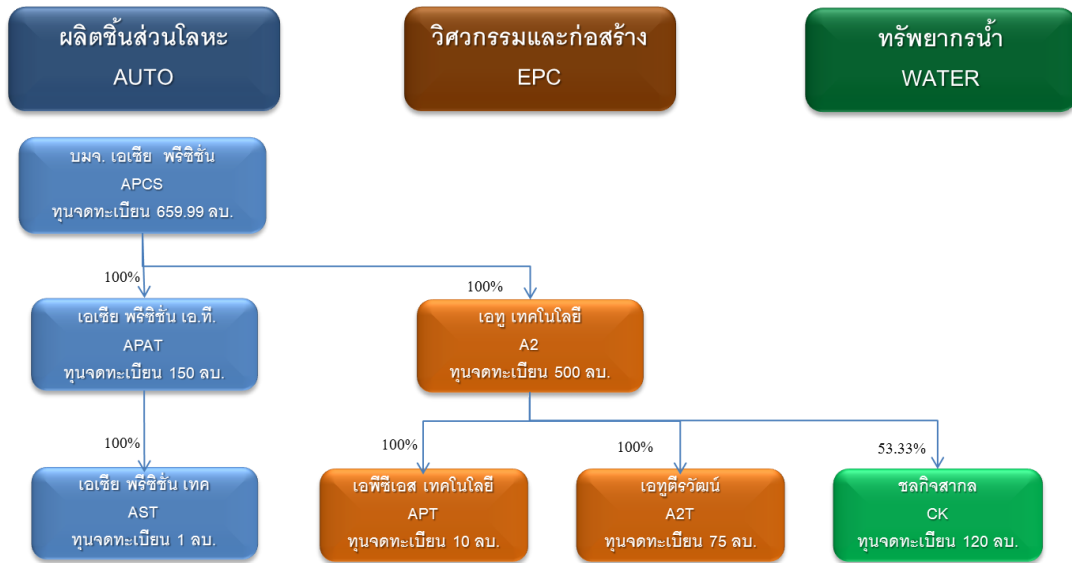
ผลิตชิ้นส่วนโลหะ
AUTO

วิศวกรรมและก่อสร้าง
EPC

ทรัพยากรน้ำ
WATER

บมจ. เอเซีย พรีซิชั่น
APCS
ทุนจดทะเบียน 659.99 ลบ.

100%

100%

เอเซีย พรีซิชั่น เอ.ที.
APAT
ทุนจดทะเบียน 150 ลบ.

เอทู เทคโนโลยี
A2
ทุนจดทะเบียน 500 ลบ.

100%

100%

100%

53.33%

เอเซีย พรีซิชั่น เทค
AST
ทุนจดทะเบียน 1 ลบ.

เอพีซีเอส เทคโนโลยี
APT
ทุนจดทะเบียน 10 ลบ.

เอทูตีรวัฒน์
A2T
ทุนจดทะเบียน 75 ลบ.

ชลกิจสากล
CK
ทุนจดทะเบียน 120 ลบ.